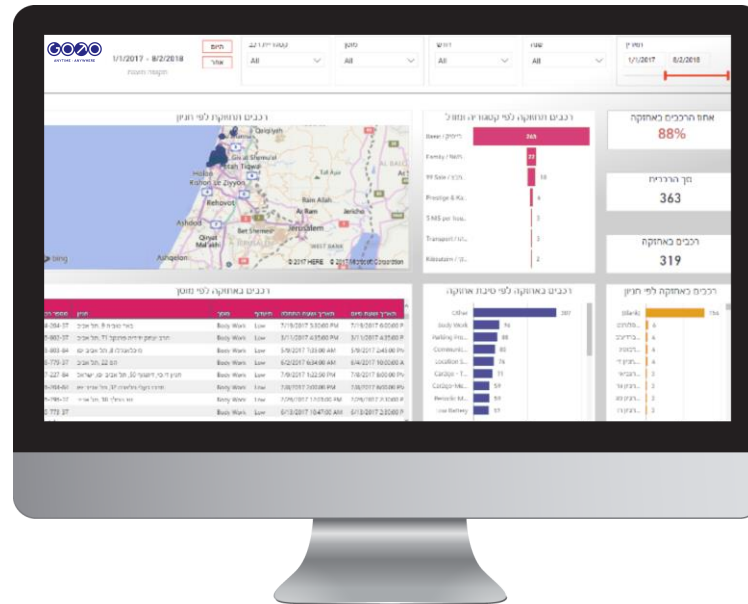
GO2O
ANYTIME · ANYWHERE

1/1/2017 - 8/2/2018

Birth
Vita

All
All
All
All

1/1/2017
8/2/2018

רכבים בתחזוקה לפי חניון

רכבים בתחזוקה לפי קבוצת רכב

אחוז הרכבים באחזקה
88%

363

רכבים באחזקה
319

Base
Family
Prestige & Ka...
Transport
Kibbutzim

Qiryat Shemona
Haifa
Tel Aviv
Rehovot
Ashdod
Jerusalem
Ashqelon
Bing
© 2017 HERE © 2017 Microsoft Corporation

רכבים באחזקה לפי מוסך

רכבים באחזקה לפי סיבת אחזקה

רכבים באחזקה לפי חניון

Body Work
Low

Other
Body Work
Parking Pro...
Communi...
Location S...
Catalyst
Catalyst Mo...
Periodic M...
Low Battery